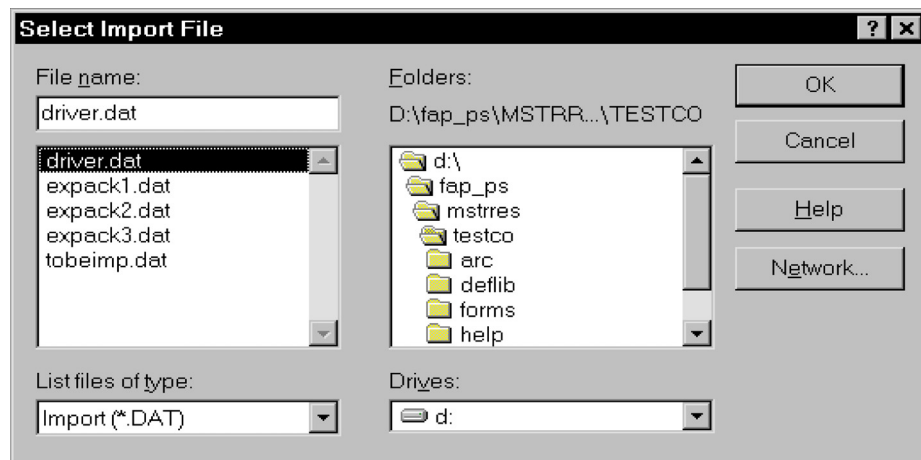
Select Import File

?

X

File name:

driver.dat

driver.dat
expack1.dat
expack2.dat
expack3.dat
tobeimp.dat

List files of type:

Import (*.DAT)

Folders:

D:\fap_ps\MSTRR...\TESTCO

d:\
fap_ps
mstrres
testco
arc
deflib
forms
help

Drives:

d:

OK

Cancel

Help

Network...